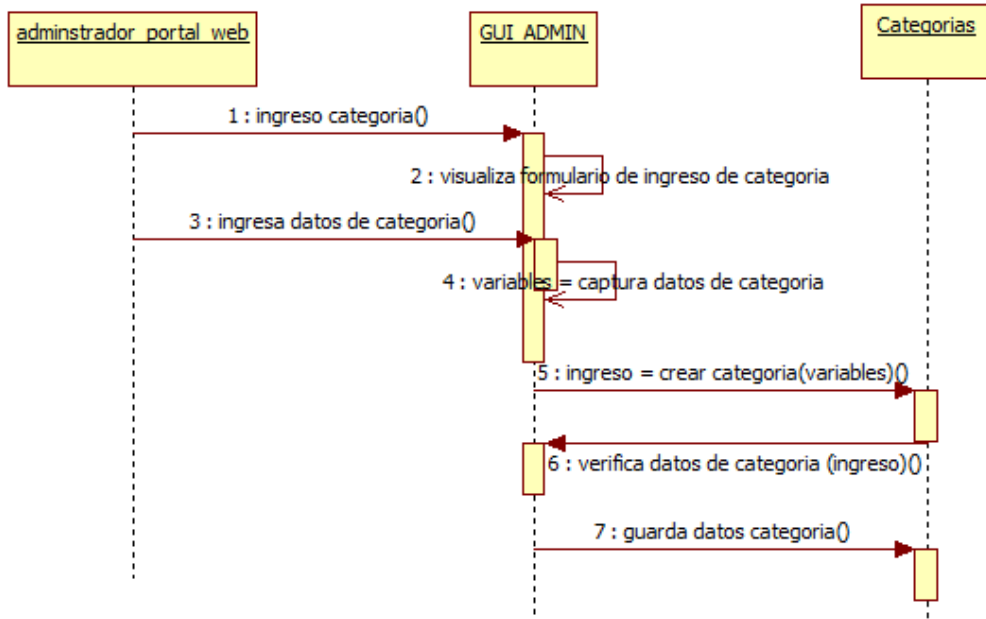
adminstrador_portal_web

GUI_ADMIN

Categorias

1 : ingreso categoria()

2 : visualiza formulario de ingreso de categoria

3 : ingresa datos de categoria()

4 : variables = captura datos de categoria

5 : ingreso = crear categoria(variables)()

6 : verifica datos de categoria (ingreso)()

7 : guarda datos categoria()